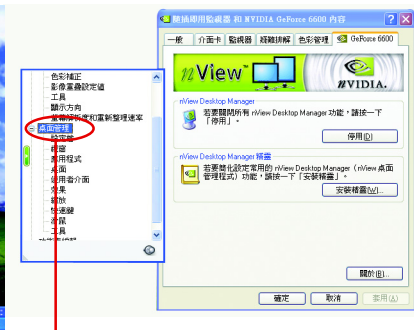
隨插即用監視器 和 NVIDIA GeForce 6600 內容

一般 | 介面卡 | 監視器 | 疑難排解 | 色彩管理 | GeForce 6600

nView

NVIDIA.

nView Desktop Manager

若要關閉所有 nView Desktop Manager 功能，請按一下「停用」。

停用(D)

nView Desktop Manager 精靈

若要簡化設定常用的 nView Desktop Manager (nView 桌面管理程式) 功能，請按一下「安裝精靈」。

安裝精靈(W)...

關於(B)...

確定 | 取消 | 套用(A)

色彩補正
影像重疊設定值
工具
顯示方向
螢幕解析度和重新整理速率
桌面管理
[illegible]
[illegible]
應用程式
桌面
使用者介面
效果
縮放
快速鍵
滑鼠
工具
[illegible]